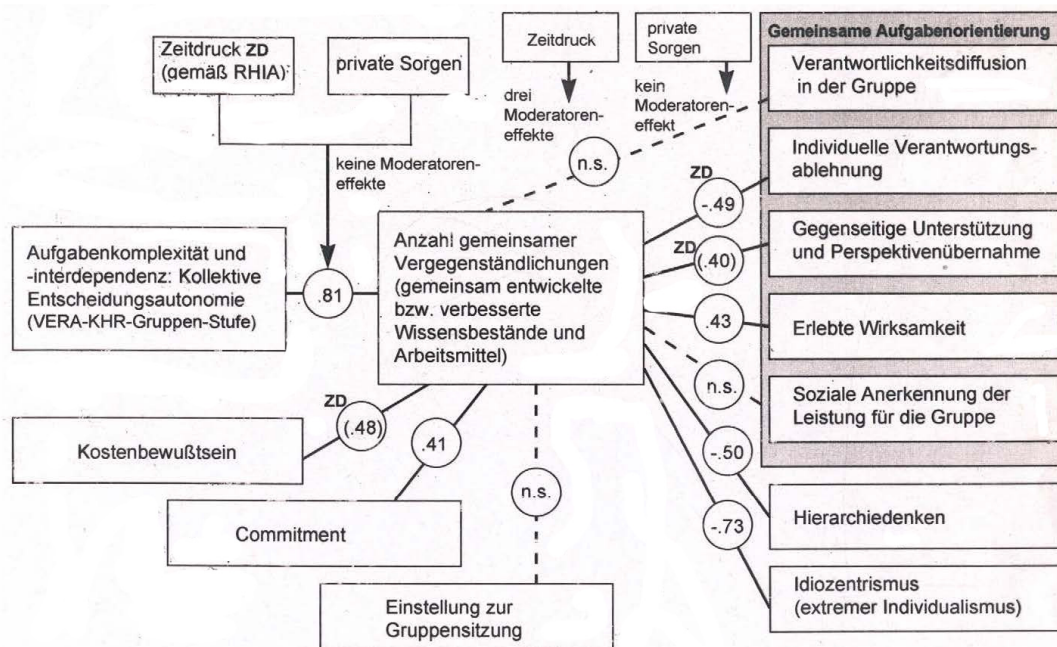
Zeitdruck ZD (gemäß RHIA)

private Sorgen

keine Moderatoreneffekte

Zeitdruck

drei Moderatoreneffekte

private Sorgen

kein Moderatoreneffekt

Gemeinsame Aufgabenorientierung

Verantwortlichkeitsdiffusion in der Gruppe

n.s.

Individuelle Verantwortungsablehnung

ZD

-.49

Gegenseitige Unterstützung und Perspektivenübernahme

ZD

(.40)

Aufgabenkomplexität und -interdependenz: Kollektive Entscheidungsautonomie (VERA-KHR-Gruppen-Stufe)

.81

Anzahl gemeinsamer Vergegenständlichungen (gemeinsam entwickelte bzw. verbesserte Wissensbestände und Arbeitsmittel)

.43

Erlebte Wirksamkeit

n.s.

Soziale Anerkennung der Leistung für die Gruppe

ZD

(.48)

Kostenbewußtsein

.41

n.s.

-.50

Hierarchiedenken

Commitment

-.73

Idiozentrismus (extremer Individualismus)

Einstellung zur Gruppensitzung